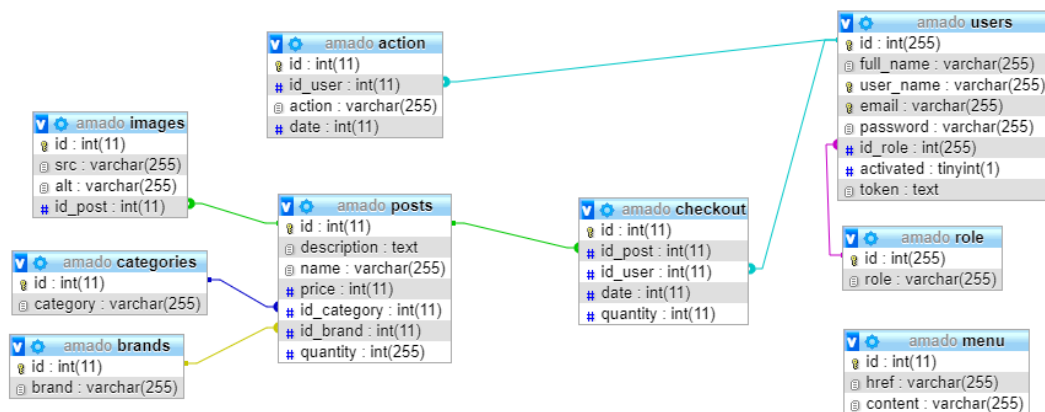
amado action
id : int(11)
id_user : int(11)
action : varchar(255)
date : int(11)

amado users
id : int(255)
full_name : varchar(255)
user_name : varchar(255)
email : varchar(255)
password : varchar(255)
id_role : int(255)
activated : tinyint(1)
token : text

amado images
id : int(11)
src : varchar(255)
alt : varchar(255)
id_post : int(11)

amado posts
id : int(11)
description : text
name : varchar(255)
price : int(11)
id_category : int(11)
id_brand : int(11)
quantity : int(255)

amado checkout
id : int(11)
id_post : int(11)
id_user : int(11)
date : int(11)
quantity : int(11)

amado role
id : int(255)
role : varchar(255)

amado categories
id : int(11)
category : varchar(255)

amado brands
id : int(11)
brand : varchar(255)

amado menu
id : int(11)
href : varchar(255)
content : varchar(255)